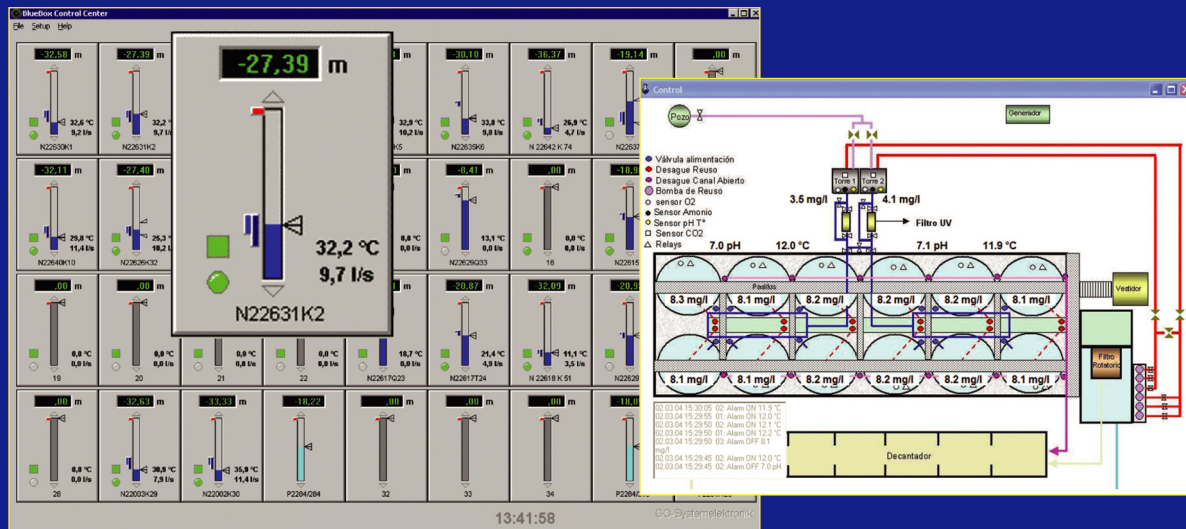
BlueBox Control Center
File Setup Help

-32,58 m
32,6 °C
9,2 l/s
N22630K1

-27,39 m
32,2 °C
9,7 l/s
N22631K2

-27,39 m
32,2 °C
9,7 l/s
N22631K2

32,9 °C
10,2 l/s
K5

-30,10 m
33,8 °C
9,8 l/s
N22635K6

-36,37 m
26,9 °C
4,7 l/s
N 22642 K 74

-19,14 m

,00 m

-32,11 m
29,8 °C
11,4 l/s
N22640K10

-27,40 m
25,3 °C
11,0 l/s
N22626K32

0,0 °C
0,0 l/s

-8,41 m
13,1 °C
0,0 l/s
N22629Q33

0,0 °C
0,0 l/s
18

-18,9

,00 m
0,0 °C
0,0 l/s
19

,00 m
0,0 °C
0,0 l/s
20

0,0 °C
0,0 l/s
21

0,0 °C
0,0 l/s
22

18,7 °C
0,0 l/s
N22617Q23

-20,87 m
21,4 °C
4,9 l/s
N22617T24

-32,09 m
11,1 °C
0,0 l/s
N 22618 K 51

-20,9

,00 m
0,0 °C
0,0 l/s
28

-32,63 m
38,8 °C
7,9 l/s
N22003K29

-33,33 m
35,9 °C
11,4 l/s
N22002K30

-18,22
P2284/284

,00 m
32

,00 m
33

,00 m
34

-18,0
P2284/2

13:41:58
GO-Systemelektronik

Control
Pozo
Generador
Válvula alimentación
Desague Reuso
Desague Canal Abierto
Bomba de Reuso
sensor O2
Sensor Amonio
Sensor pH T°
Sensor CO2
Relays
Torre 1
Torre 2
3.5 mg/l
4.1 mg/l
Filtro UV
7.0 pH
12.0 °C
7.1 pH
11.9 °C
Pasillo
8.3 mg/l
8.1 mg/l
8.2 mg/l
8.2 mg/l
8.2 mg/l
8.1 mg/l
Vestidor
8.1 mg/l
8.1 mg/l
8.2 mg/l
8.2 mg/l
8.2 mg/l
8.1 mg/l
Filtro Rotatorio
02.03.04 15:30:05 02: Alarm ON 11.9 °C
02.03.04 15:29:55 01: Alarm ON 12.0 °C
02.03.04 15:29:50 02: Alarm ON 12.1 °C
02.03.04 15:29:50 01: Alarm ON 12.2 °C
02.03.04 15:29:50 02: Alarm OFF 8.1 mg/l
02.03.04 15:29:45 02: Alarm ON 12.0 °C
02.03.04 15:29:45 02: Alarm OFF 7.0 pH
Decantador